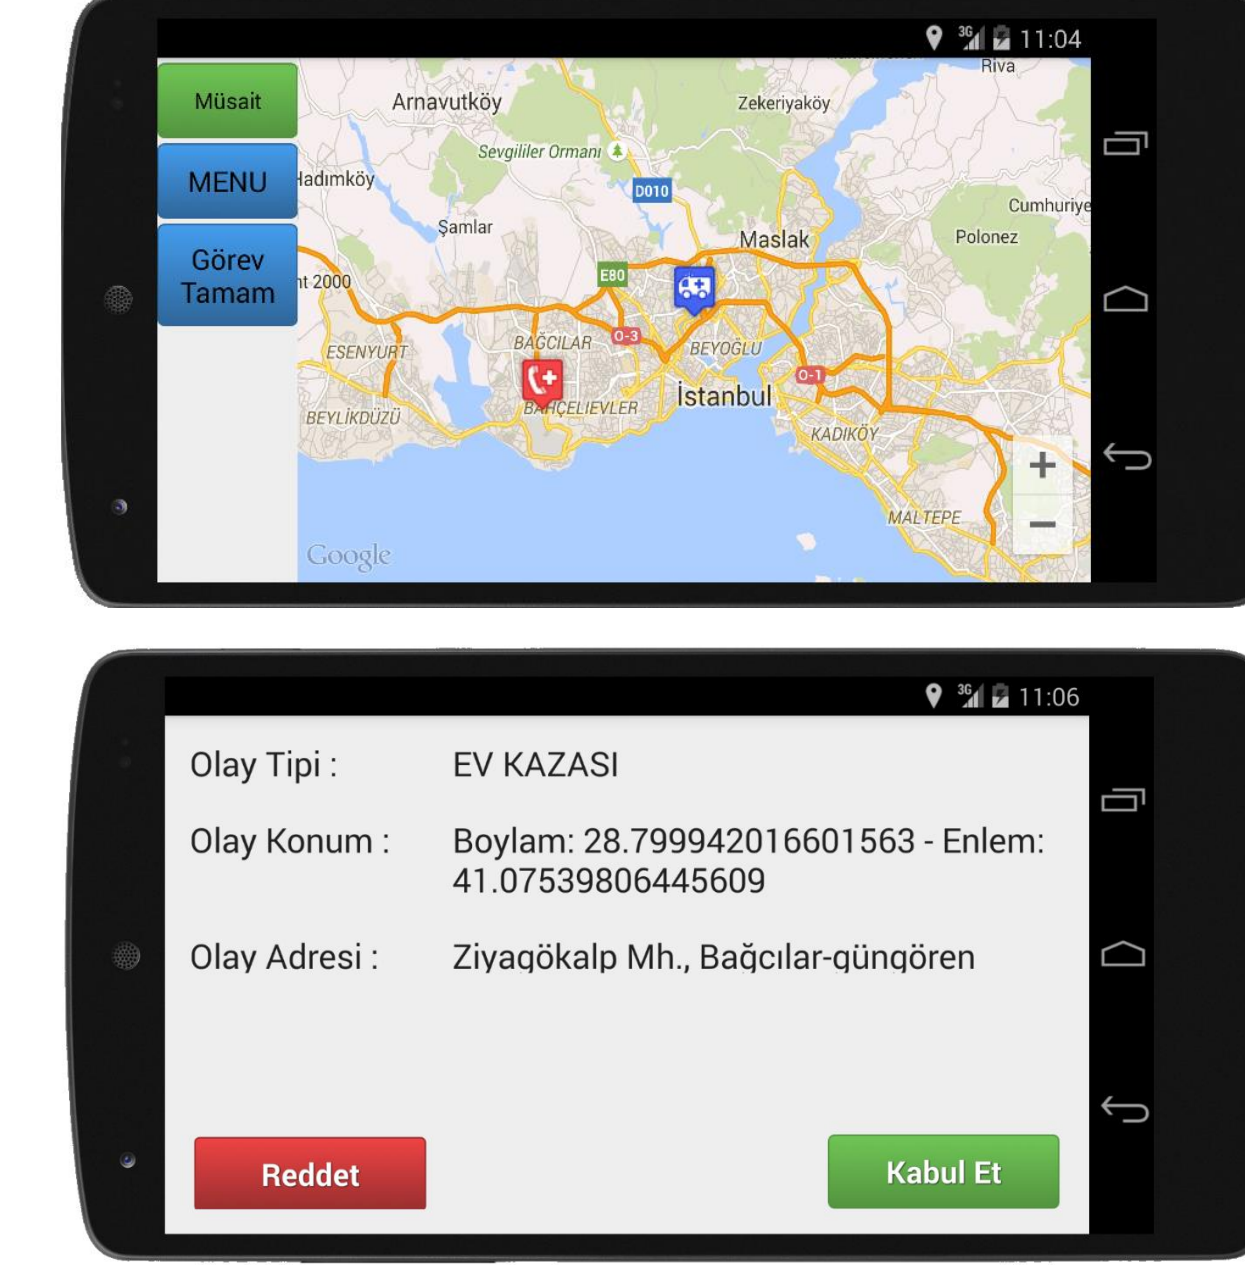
3G 11:04

Müsait

MENU

Görev Tamam

Arnavutköy
Zekeriyaköy
Riva
Sevgililer Ormanı
Hadımköy
D010
Cumhuriye
Şamlar
Maslak
Polonez
E80
nt 2000
O-3
ESENYURT
BAĞCILAR
BEYOĞLU
O-1
İstanbul
BAHÇELIEVLER
BEYLİKDÜZÜ
KADIKÖY
MALTEPE
+
−
Google

3G 11:06

Olay Tipi : EV KAZASI

Olay Konum : Boylam: 28.799942016601563 - Enlem: 41.07539806445609

Olay Adresi : Ziyagökalp Mh., Bağcılar-güngören

Reddet

Kabul Et